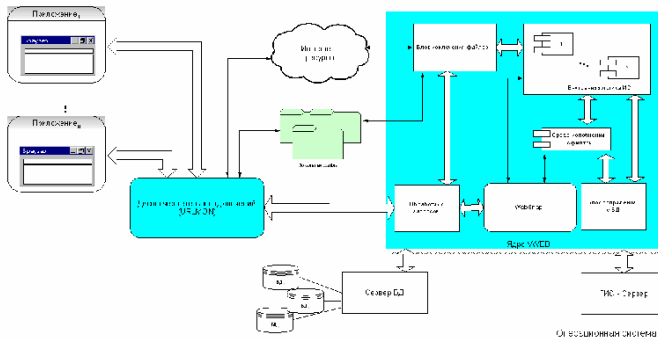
Приложение$_1$

Приложение$_n$

Интернет ресурсы

Блок кэширования файлов

Внешние модули ИС

Средство поддержки форматов

Генерация отчетов

WebMap

Подключение к БД

Ядро WWEB

Сервер БД

ГИС - Сервер

Операционная система